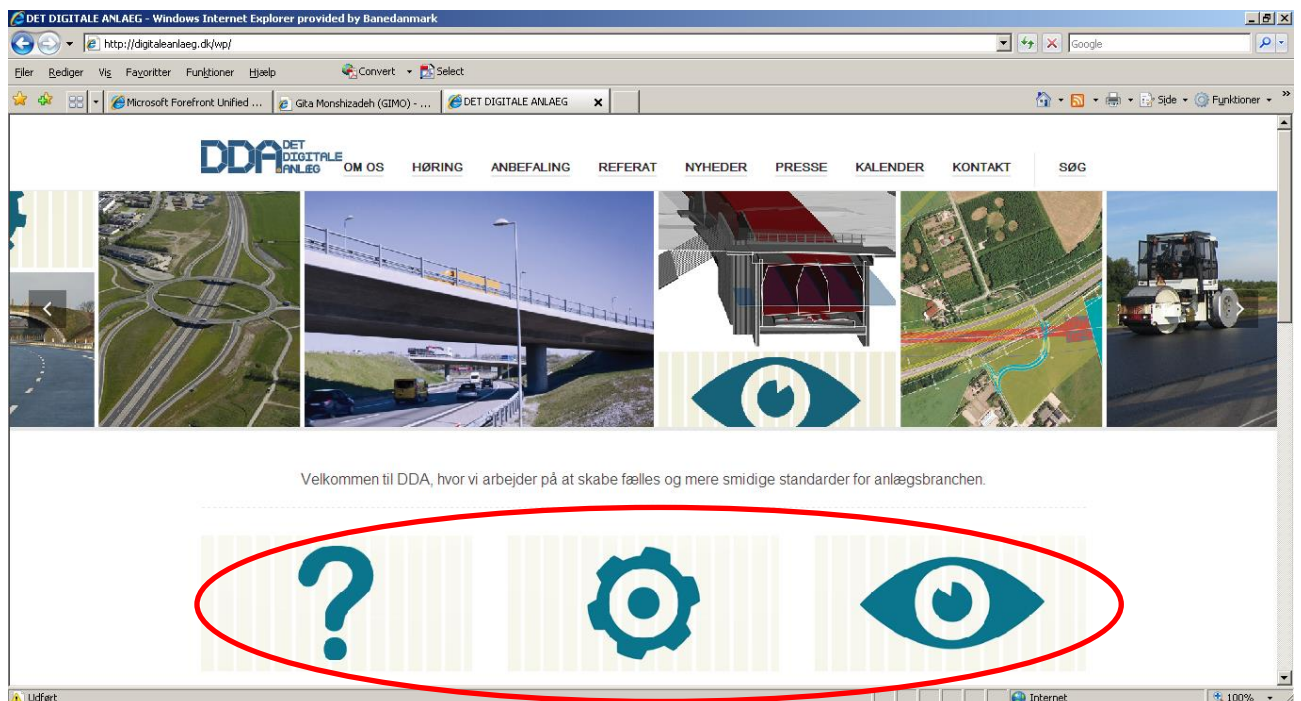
DET DIGITALE ANLAEG - Windows Internet Explorer provided by Banedanmark

http://digitaleanlaeg.dk/wp/

Google

Filer Rediger Vis Favoritter Funktioner Hjælp

Convert Select

Microsoft Forefront Unified ... Gita Monshizadeh (GIMO) - ... DET DIGITALE ANLAEG

Side Funktioner

DDA DET DIGITALE ANLÆG

OM OS HØRING ANBEFALING REFERAT NYHEDER PRESSE KALENDER KONTAKT SØG

Velkommen til DDA, hvor vi arbejder på at skabe fælles og mere smidige standarder for anlægsbranchen.

Udført

Internet

100%